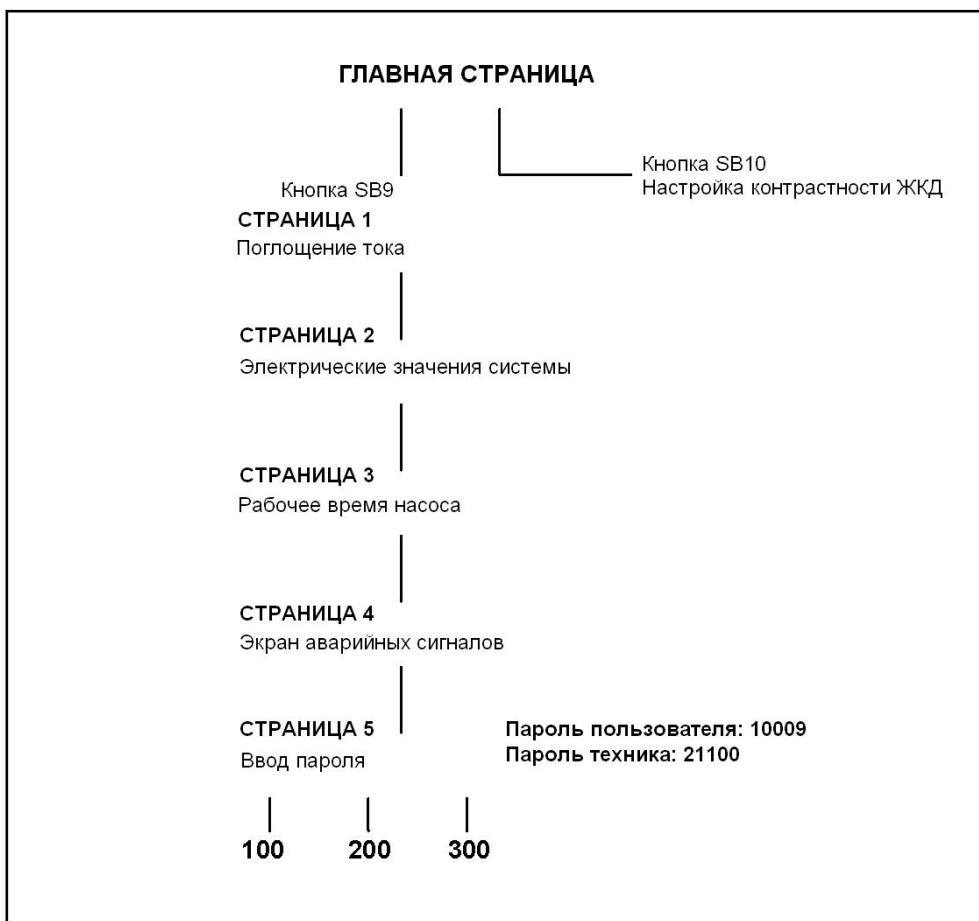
ГЛАВНАЯ СТРАНИЦА

Кнопка SB10
Настройка контрастности ЖКД

Кнопка SB9

СТРАНИЦА 1
Поглощение тока

СТРАНИЦА 2
Электрические значения системы

СТРАНИЦА 3
Рабочее время насоса

СТРАНИЦА 4
Экран аварийных сигналов

СТРАНИЦА 5
Ввод пароля

Пароль пользователя: 10009
Пароль техника: 21100

100 200 300